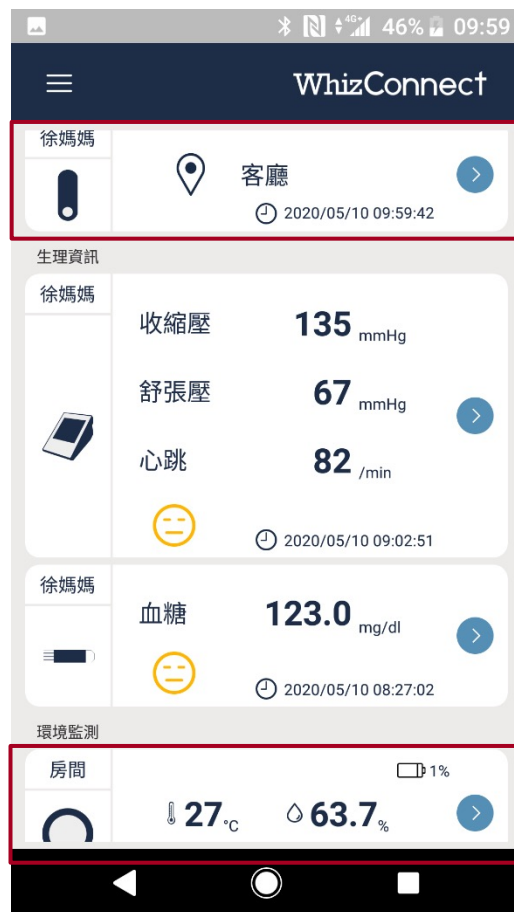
4G+ 46% 09:59

WhizConnect

徐媽媽
客廳
2020/05/10 09:59:42

生理資訊

徐媽媽
收縮壓 135 mmHg
舒張壓 67 mmHg
心跳 82 /min
2020/05/10 09:02:51

徐媽媽
血糖 123.0 mg/dl
2020/05/10 08:27:02

環境監測

房間
1%
27 °C
63.7 %